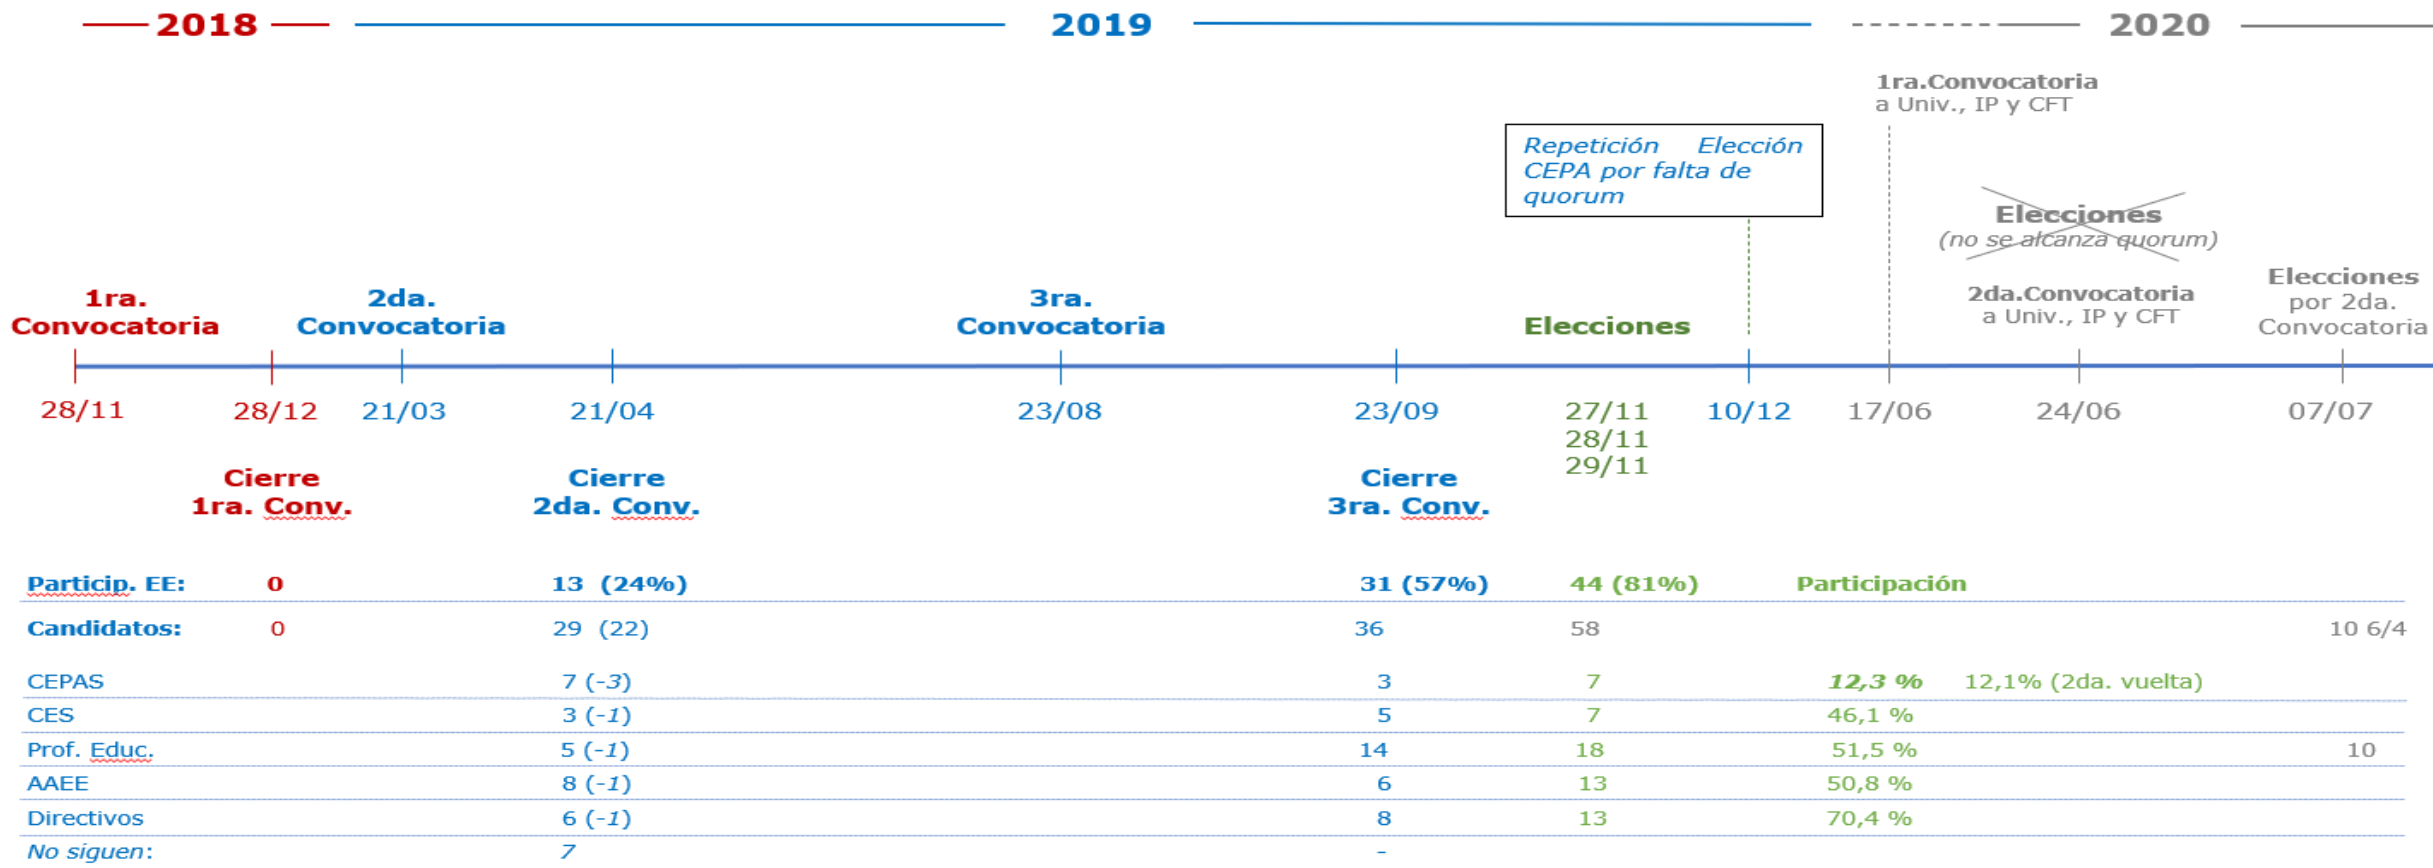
2018 2019 2020

1ra.Convocatoria a Univ., IP y CFT

Repetición Elección CEPA por falta de quorum

Elecciones (no se alcanza quorum)

2da.Convocatoria a Univ., IP y CFT

Elecciones por 2da. Convocatoria

1ra. Convocatoria

2da. Convocatoria

3ra. Convocatoria

Elecciones

28/11 28/12 21/03 21/04 23/08 23/09 27/11 28/11 29/11 10/12 17/06 24/06 07/07

Cierre 1ra. Conv.

Cierre 2da. Conv.

Cierre 3ra. Conv.

| Particip. EE: | 0 | 13 (24%) | 31 (57%) | 44 (81%) | Participación | |
|---|---|---|---|---|---|---|
| Candidatos: | 0 | 29 (22) | 36 | 58 | | 10 6/4 |
| CEPAS | | 7 (-3) | 3 | 7 | 12,3 % 12,1% (2da. vuelta) | |
| CES | | 3 (-1) | 5 | 7 | 46,1 % | |
| Prof. Educ. | | 5 (-1) | 14 | 18 | 51,5 % | 10 |
| AAEE | | 8 (-1) | 6 | 13 | 50,8 % | |
| Directivos | | 6 (-1) | 8 | 13 | 70,4 % | |
| No siguen: | | 7 | - | | | |